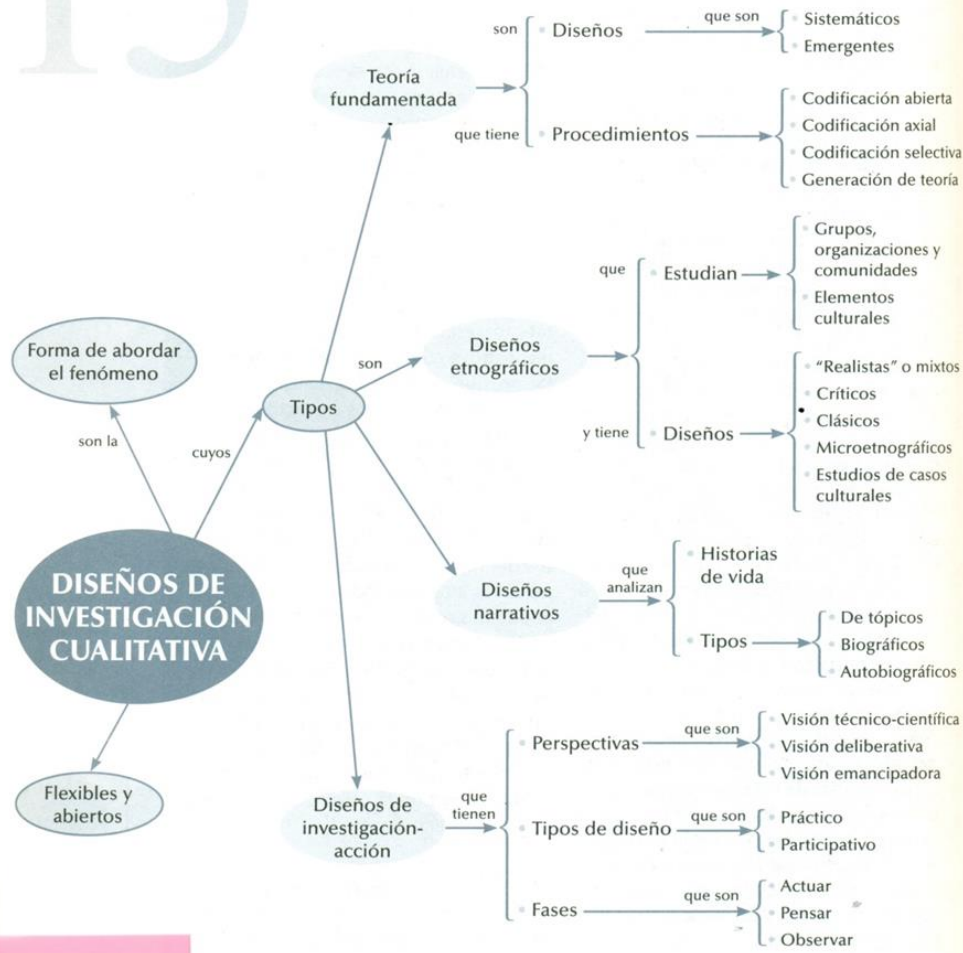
15

DISEÑOS DE INVESTIGACIÓN CUALITATIVA

son la

Forma de abordar el fenómeno

cuyos

Tipos

Flexibles y abiertos

Teoría fundamentada

son

Diseños

que son

Sistemáticos

Emergentes

que tiene

Procedimientos

Codificación abierta

Codificación axial

Codificación selectiva

Generación de teoría

son

Diseños etnográficos

que

Estudian

Grupos, organizaciones y comunidades

Elementos culturales

y tiene

Diseños

"Realistas" o mixtos

Críticos

Clásicos

Microetnográficos

Estudios de casos culturales

Diseños narrativos

que analizan

Historias de vida

Tipos

De tópicos

Biográficos

Autobiográficos

Diseños de investigación-acción

que tienen

Perspectivas

que son

Visión técnico-científica

Visión deliberativa

Visión emancipadora

Tipos de diseño

que son

Práctico

Participativo

Fases

que son

Actuar

Pensar

Observar